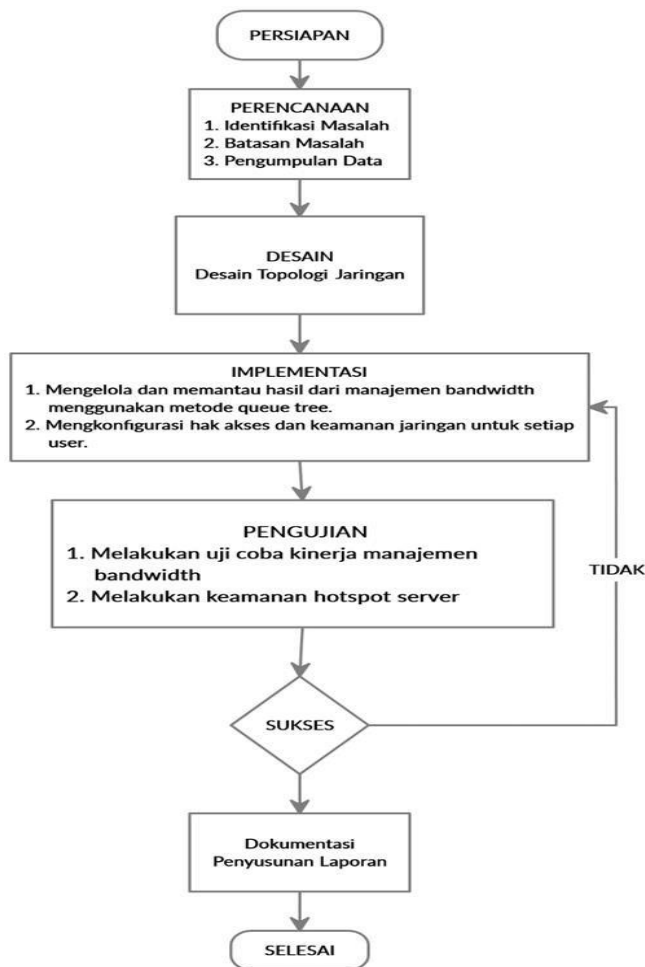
PERSIAPAN

PERENCANAAN
1. Identifikasi Masalah
2. Batasan Masalah
3. Pengumpulan Data

DESAIN
Desain Topologi Jaringan

IMPLEMENTASI
1. Mengelola dan memantau hasil dari manajemen bandwidth menggunakan metode queue tree.
2. Mengkonfigurasi hak akses dan keamanan jaringan untuk setiap user.

PENGUJIAN
1. Melakukan uji coba kinerja manajemen bandwidth
2. Melakukan keamanan hotspot server

TIDAK

SUKSES

Dokumentasi
Penyusunan Laporan

SELESAI